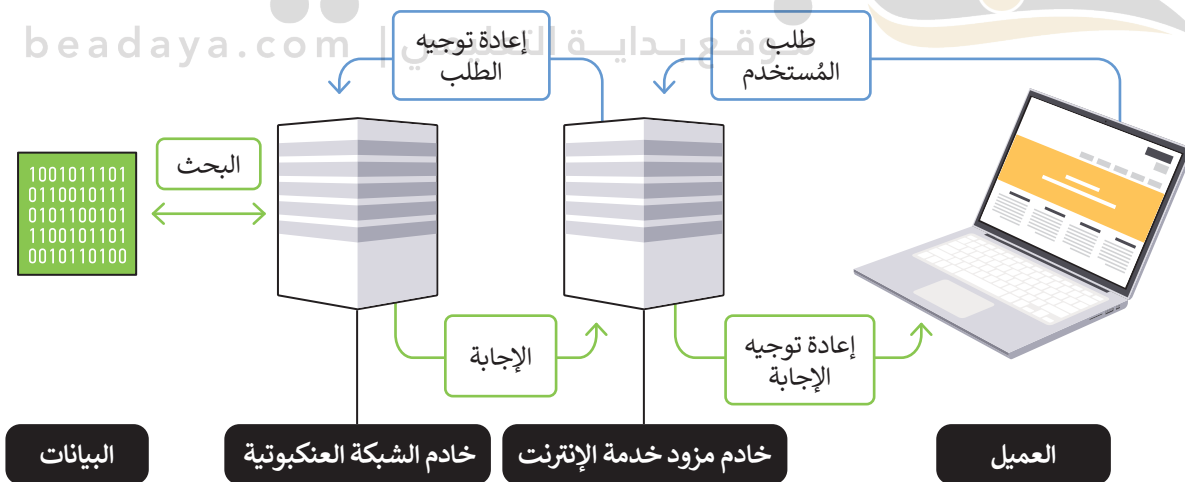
beadaya.com | موقع بداية التعليمي

إعادة توجيه الطلب

طلب المُستخدم

البحث

1001011101
0110010111
0101100101
1100101101
0010110100

الإجابة

إعادة توجيه الإجابة

البيانات

خادم الشبكة العنكبوتية

خادم مزود خدمة الإنترنت

العميل